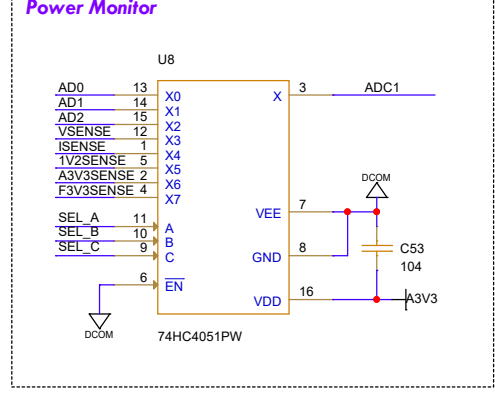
Power Monitor

U8

AD0 13 X0
AD1 14 X1
AD2 15 X2
VSENSE 12 X3
ISENSE 1 X4
1V2SENSE 5 X5
A3V3SENSE 2 X6
F3V3SENSE 4 X7

X 3 ADC1

SEL_A 11 A
SEL_B 10 B
SEL_C 9 C

6 $\overline{EN}$

VEE 7
GND 8
VDD 16

DCOM

C53
104

A3V3

DCOM

74HC4051PW